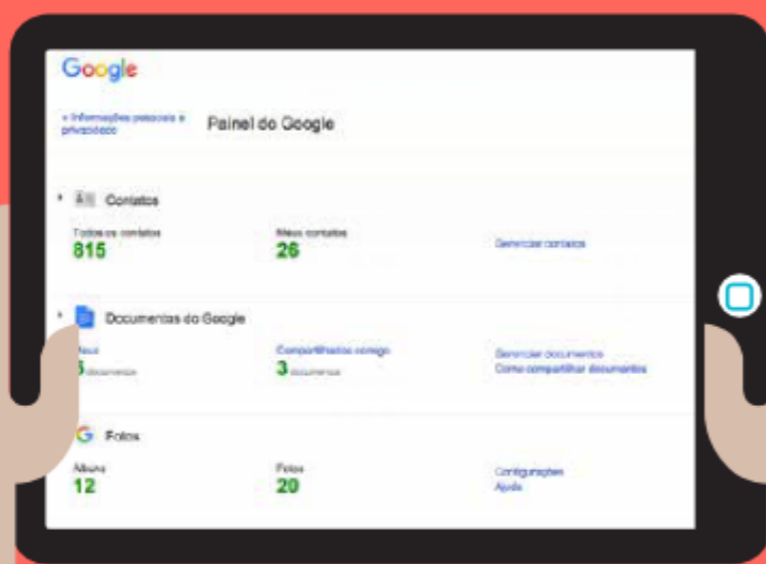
Google

« Informações pessoais e privacidade

Painel do Google

Contatos

Todos os contatos
815

Meus contatos
26

Gerenciar contatos

Documentos do Google

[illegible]
5 documentos

Compartilhados comigo
3 documentos

Gerenciar documentos
Como compartilhar documentos

Fotos

Álbuns
12

Fotos
20

Configurações
Ajuda